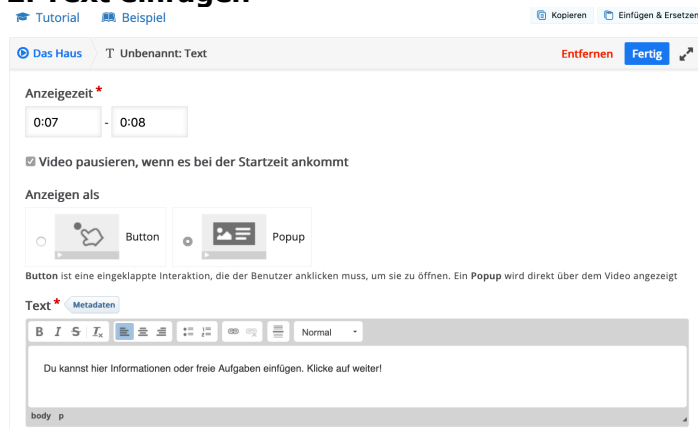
2. Text einfügen

Tutorial Beispiel

Kopieren Einfügen & Ersetzen

Das Haus T Unbenannt: Text Entfernen Fertig

Anzeigezeit *

0:07 - 0:08

Video pausieren, wenn es bei der Startzeit ankommt

Anzeigen als

Button

Popup

**Button** ist eine eingeklappte Interaktion, die der Benutzer anklicken muss, um sie zu öffnen. Ein **Popup** wird direkt über dem Video angezeigt

Text * Metadaten

B I S $I_x$ Normal

Du kannst hier Informationen oder freie Aufgaben einfügen. Klicke auf weiter!

body p